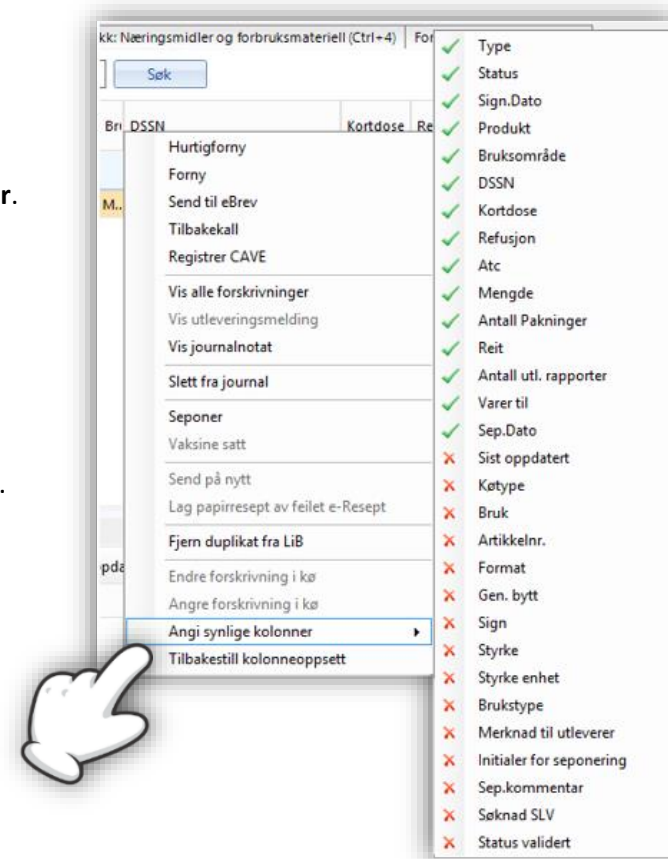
kk: Næringsmidler og forbruksmateriell (Ctrl+4) For

Søk

Br DSSN Kortdose Re

r.

M..

.

pda

Hurtigforny
Forny
Send til eBrev
Tilbakekall
Registrer CAVE
Vis alle forskrivninger
Vis utleveringsmelding
Vis journalnotat
Slett fra journal
Seponer
Vaksine satt
Send på nytt
Lag papirresept av feilet e-Resept
Fjern duplikat fra LiB
Endre forskrivning i kø
Angre forskrivning i kø
Angi synlige kolonner
Tilbakestill kolonneoppsett

Type
Status
Sign.Dato
Produkt
Bruksområde
DSSN
Kortdose
Refusjon
Atc
Mengde
Antall Pakninger
Reit
Antall utl. rapporter
Varer til
Sep.Dato
Sist oppdatert
Køtype
Bruk
Artikkelnr.
Format
Gen. bytt
Sign
Styrke
Styrke enhet
Brukstype
Merknad til utleverer
Initialer for seponering
Sep.kommentar
Søknad SLV
Status validert